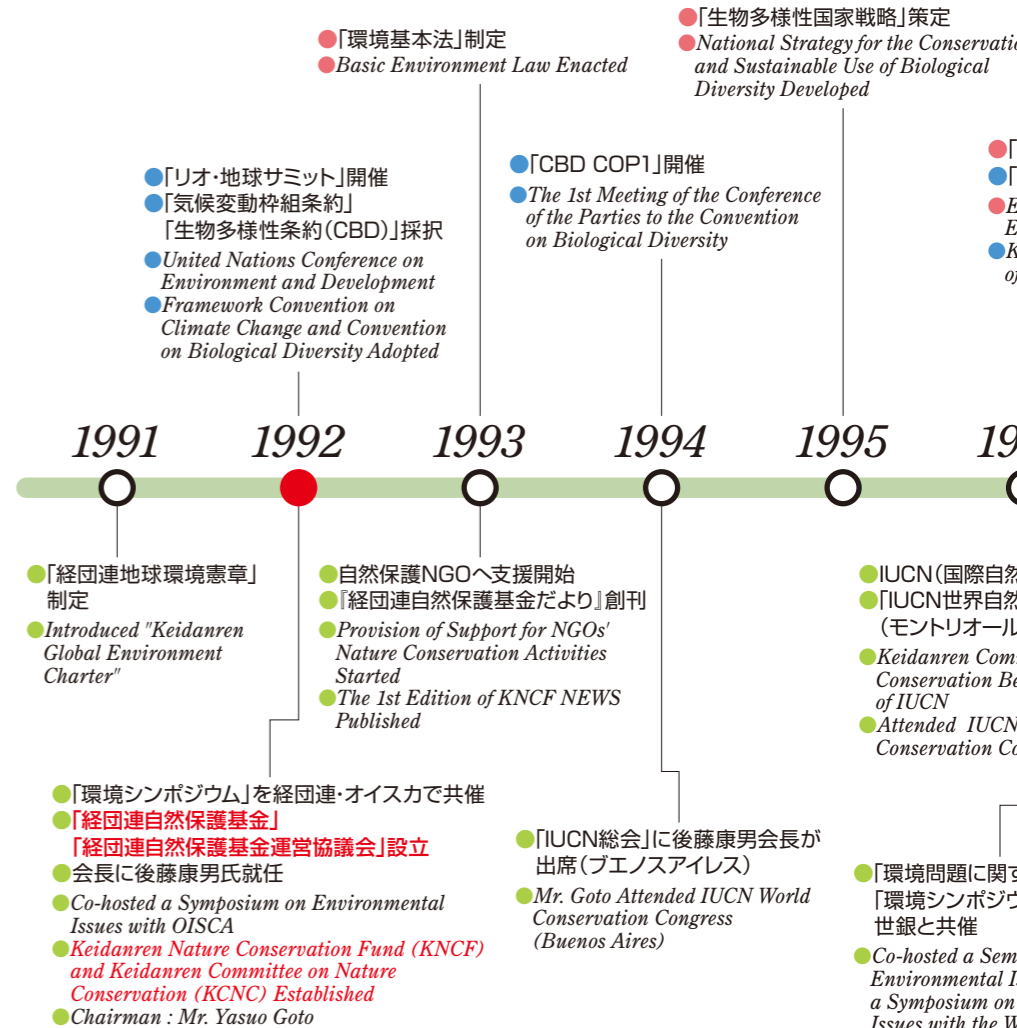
「環境基本法」制定
Basic Environment Law Enacted

「生物多様性国家戦略」策定
National Strategy for the Conservatio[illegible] and Sustainable Use of Biological Diversity Developed

「リオ・地球サミット」開催
「気候変動枠組条約」「生物多様性条約(CBD)」採択
United Nations Conference on Environment and Development
Framework Convention on Climate Change and Convention on Biological Diversity Adopted

「CBD COP1」開催
The 1st Meeting of the Conference of the Parties to the Convention on Biological Diversity

「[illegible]
「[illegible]
E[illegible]
E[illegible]
K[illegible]
of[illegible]

1991
1992
1993
1994
1995
19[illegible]

「経団連地球環境憲章」制定
Introduced "Keidanren Global Environment Charter"

自然保護NGOへ支援開始
『経団連自然保護基金だより』創刊
Provision of Support for NGOs' Nature Conservation Activities Started
The 1st Edition of KNCF NEWS Published

IUCN(国際自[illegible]
「IUCN世界自然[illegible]
(モントリオール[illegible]
Keidanren Com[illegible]
Conservation Be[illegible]
of IUCN
Attended IUCN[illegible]
Conservation Co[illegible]

「環境シンポジウム」を経団連・オイスカで共催
「経団連自然保護基金」
「経団連自然保護基金運営協議会」設立
会長に後藤康男氏就任
Co-hosted a Symposium on Environmental Issues with OISCA
Keidanren Nature Conservation Fund (KNCF) and Keidanren Committee on Nature Conservation (KCNC) Established
Chairman : Mr. Yasuo Goto

「IUCN総会」に後藤康男会長が出席(ブエノスアイレス)
Mr. Goto Attended IUCN World Conservation Congress (Buenos Aires)

「環境問題に関す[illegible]
「環境シンポジウ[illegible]
世銀と共催
Co-hosted a Sem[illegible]
Environmental I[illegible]
a Symposium on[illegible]
Issues with the W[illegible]